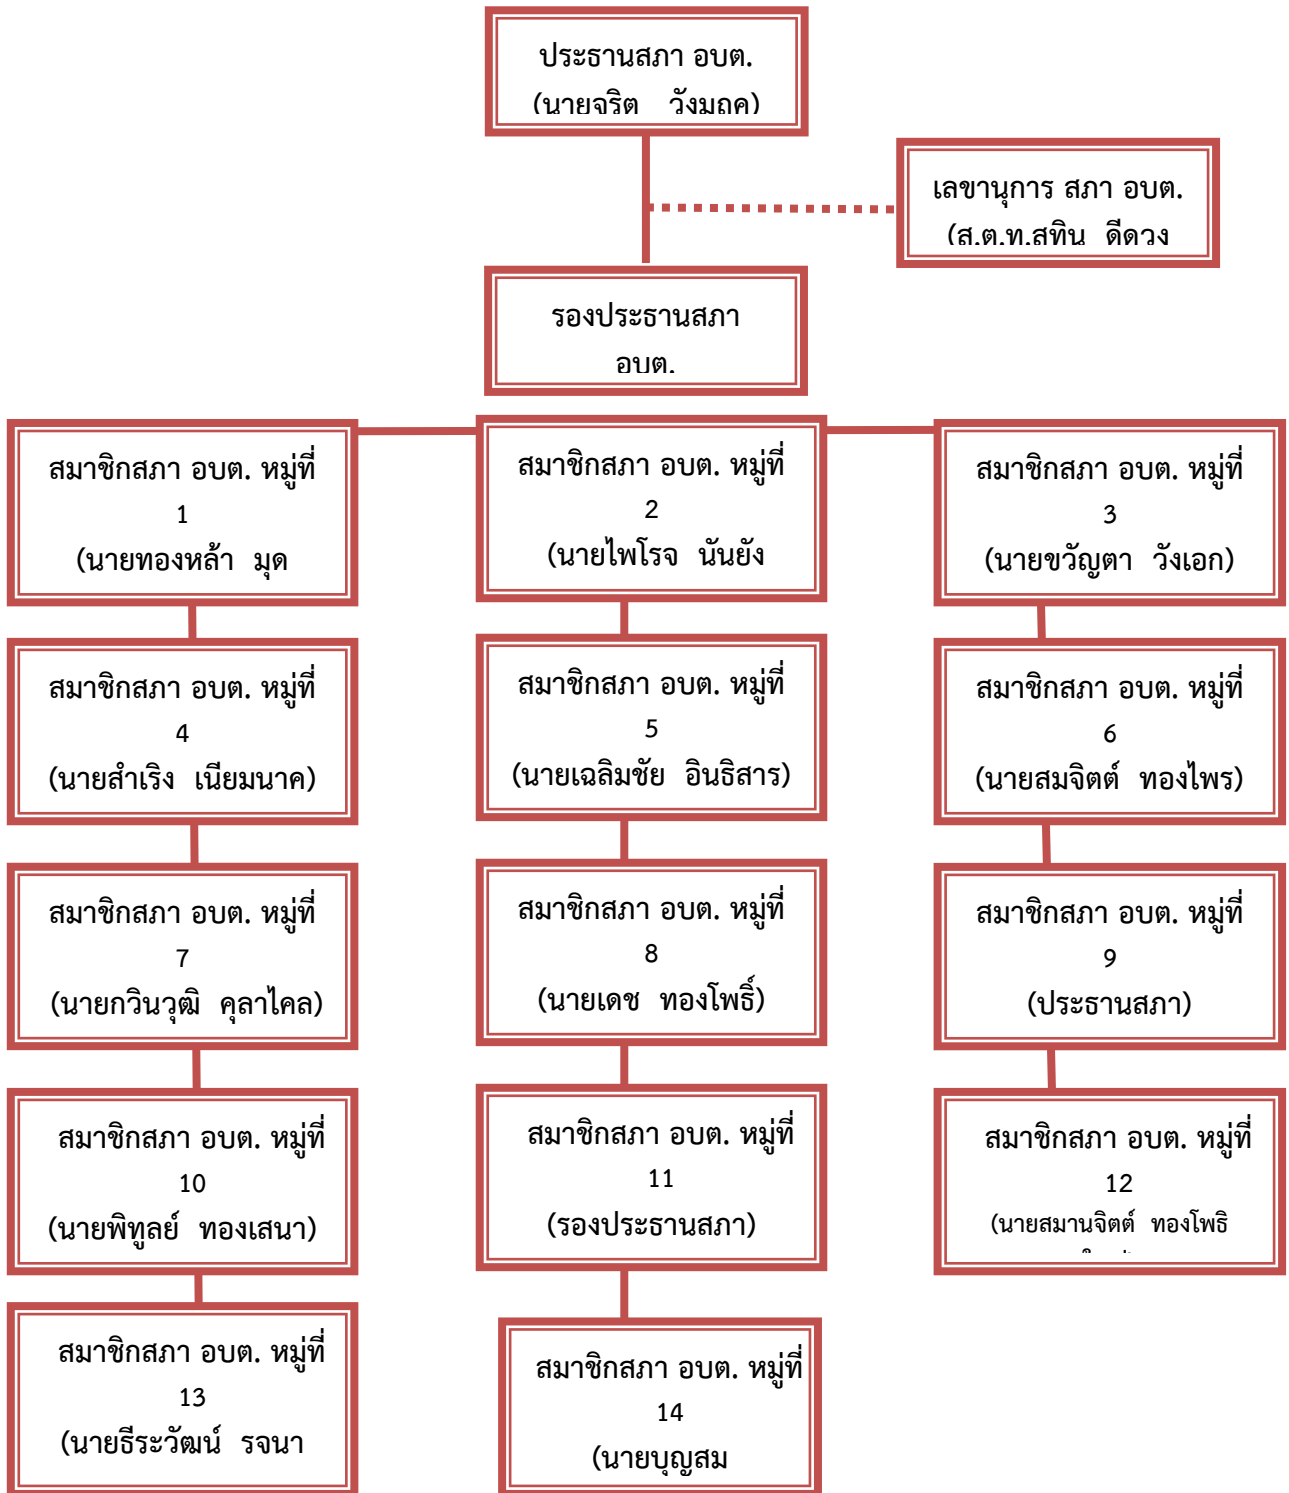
ประธานสภา อบต.
(นายจริต วังมถค)

เลขานุการ สภา อบต.
(ส.ต.ท.สทิน ดีดวง

รองประธานสภา
อบต.

สมาชิกสภา อบต. หมู่ที่
1
(นายทองหล้า มุด

สมาชิกสภา อบต. หมู่ที่
2
(นายไพโรจ นันยัง

สมาชิกสภา อบต. หมู่ที่
3
(นายขวัญตา วังเอก)

สมาชิกสภา อบต. หมู่ที่
4
(นายสำเริง เนียมนาค)

สมาชิกสภา อบต. หมู่ที่
5
(นายเฉลิมชัย อินธิสาร)

สมาชิกสภา อบต. หมู่ที่
6
(นายสมจิตต์ ทองไพร)

สมาชิกสภา อบต. หมู่ที่
7
(นายกวินวุฒิ คุลาไคล)

สมาชิกสภา อบต. หมู่ที่
8
(นายเดช ทองโพธิ์)

สมาชิกสภา อบต. หมู่ที่
9
(ประธานสภา)

สมาชิกสภา อบต. หมู่ที่
10
(นายพิทูลย์ ทองเสนา)

สมาชิกสภา อบต. หมู่ที่
11
(รองประธานสภา)

สมาชิกสภา อบต. หมู่ที่
12
(นายสมานจิตต์ ทองโพธิ
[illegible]

สมาชิกสภา อบต. หมู่ที่
13
(นายธีระวัฒน์ รจนา

สมาชิกสภา อบต. หมู่ที่
14
(นายบุญสม